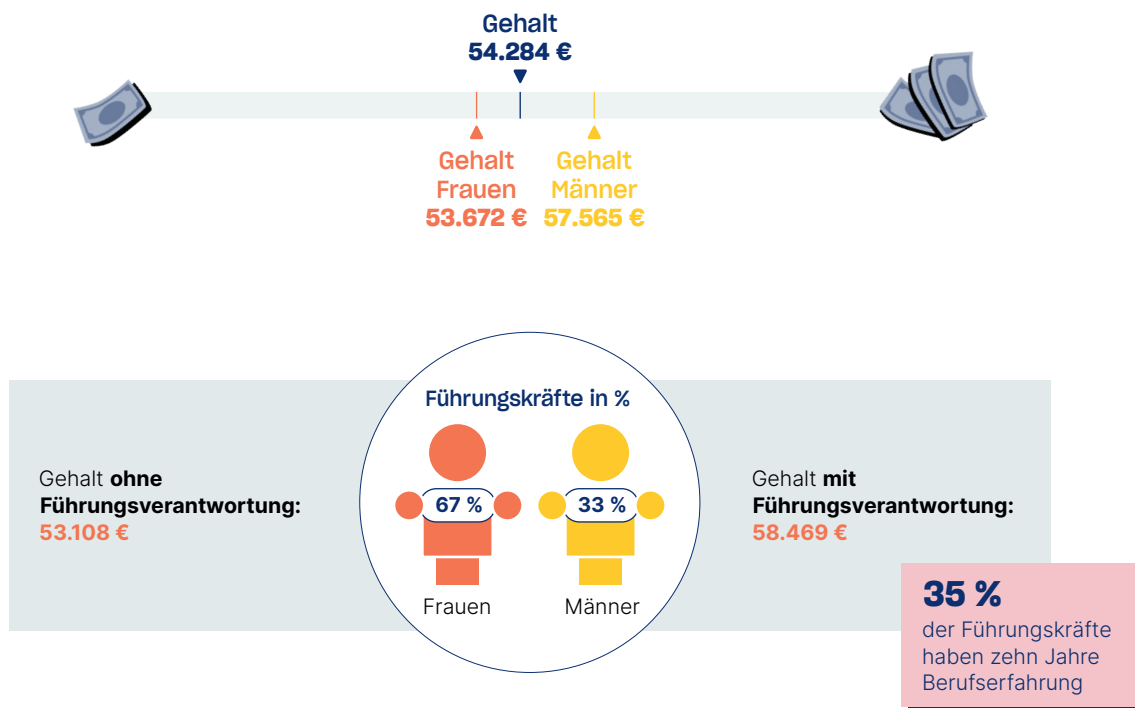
Gehalt
54.284 €

Gehalt Frauen
53.672 €

Gehalt Männer
57.565 €

Führungskräfte in %

Gehalt **ohne** Führungsverantwortung:
53.108 €

67 %
Frauen

33 %
Männer

Gehalt **mit** Führungsverantwortung:
58.469 €

35 %
der Führungskräfte haben zehn Jahre Berufserfahrung